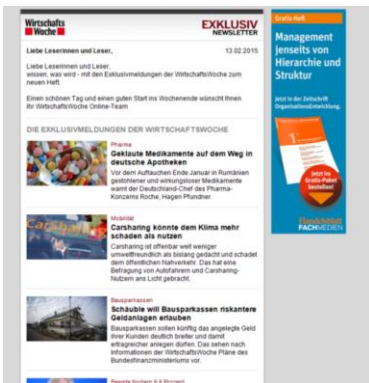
Wirtschafts Woche

EXKLUSIV NEWSLETTER

Liebe Leserinnen und Leser,

13.02.2015

Liebe Leserinnen und Leser, wissen, was wird - mit den Exklusivmeldungen der WirtschaftsWoche zum neuen Heft.

Einen schönen Tag und einen guten Start ins Wochenende wünscht Ihnen Ihr WirtschaftsWoche Online-Team

DIE EXKLUSIVMELDUNGEN DER WIRTSCHAFTSWOCHE

Pharma

Geklaute Medikamente auf dem Weg in deutsche Apotheken

Vor dem Auftauchen Ende Januar in Rumänien gestohlener und wirkungsloser Medikamente warnt der Deutschland-Chef des Pharma-Konzerns Roche, Hagen Pfundner.

Mobilität

Carsharing könnte dem Klima mehr schaden als nutzen

Carsharing ist offenbar weit weniger umweltfreundlich als bislang gedacht und schadet dem öffentlichen Nahverkehr. Das hat eine Befragung von Autofahrern und Carsharing-Nutzern ans Licht gebracht.

Bausparkassen

Schäuble will Bausparkassen riskantere Geldanlagen erlauben

Bausparkassen sollen künftig das angelegte Geld ihrer Kunden deutlich breiter und damit ertragreicher anlegen dürfen. Das sehen nach Informationen der WirtschaftsWoche Pläne des Bundesfinanzministeriums vor.

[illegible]

Gratis-Heft

Management jenseits von Hierarchie und Struktur

Jetzt in der Zeitschrift OrganisationsEntwicklung.

Jetzt im Gratis-Paket bestellen!

Handelsblatt FACHMEDIEN